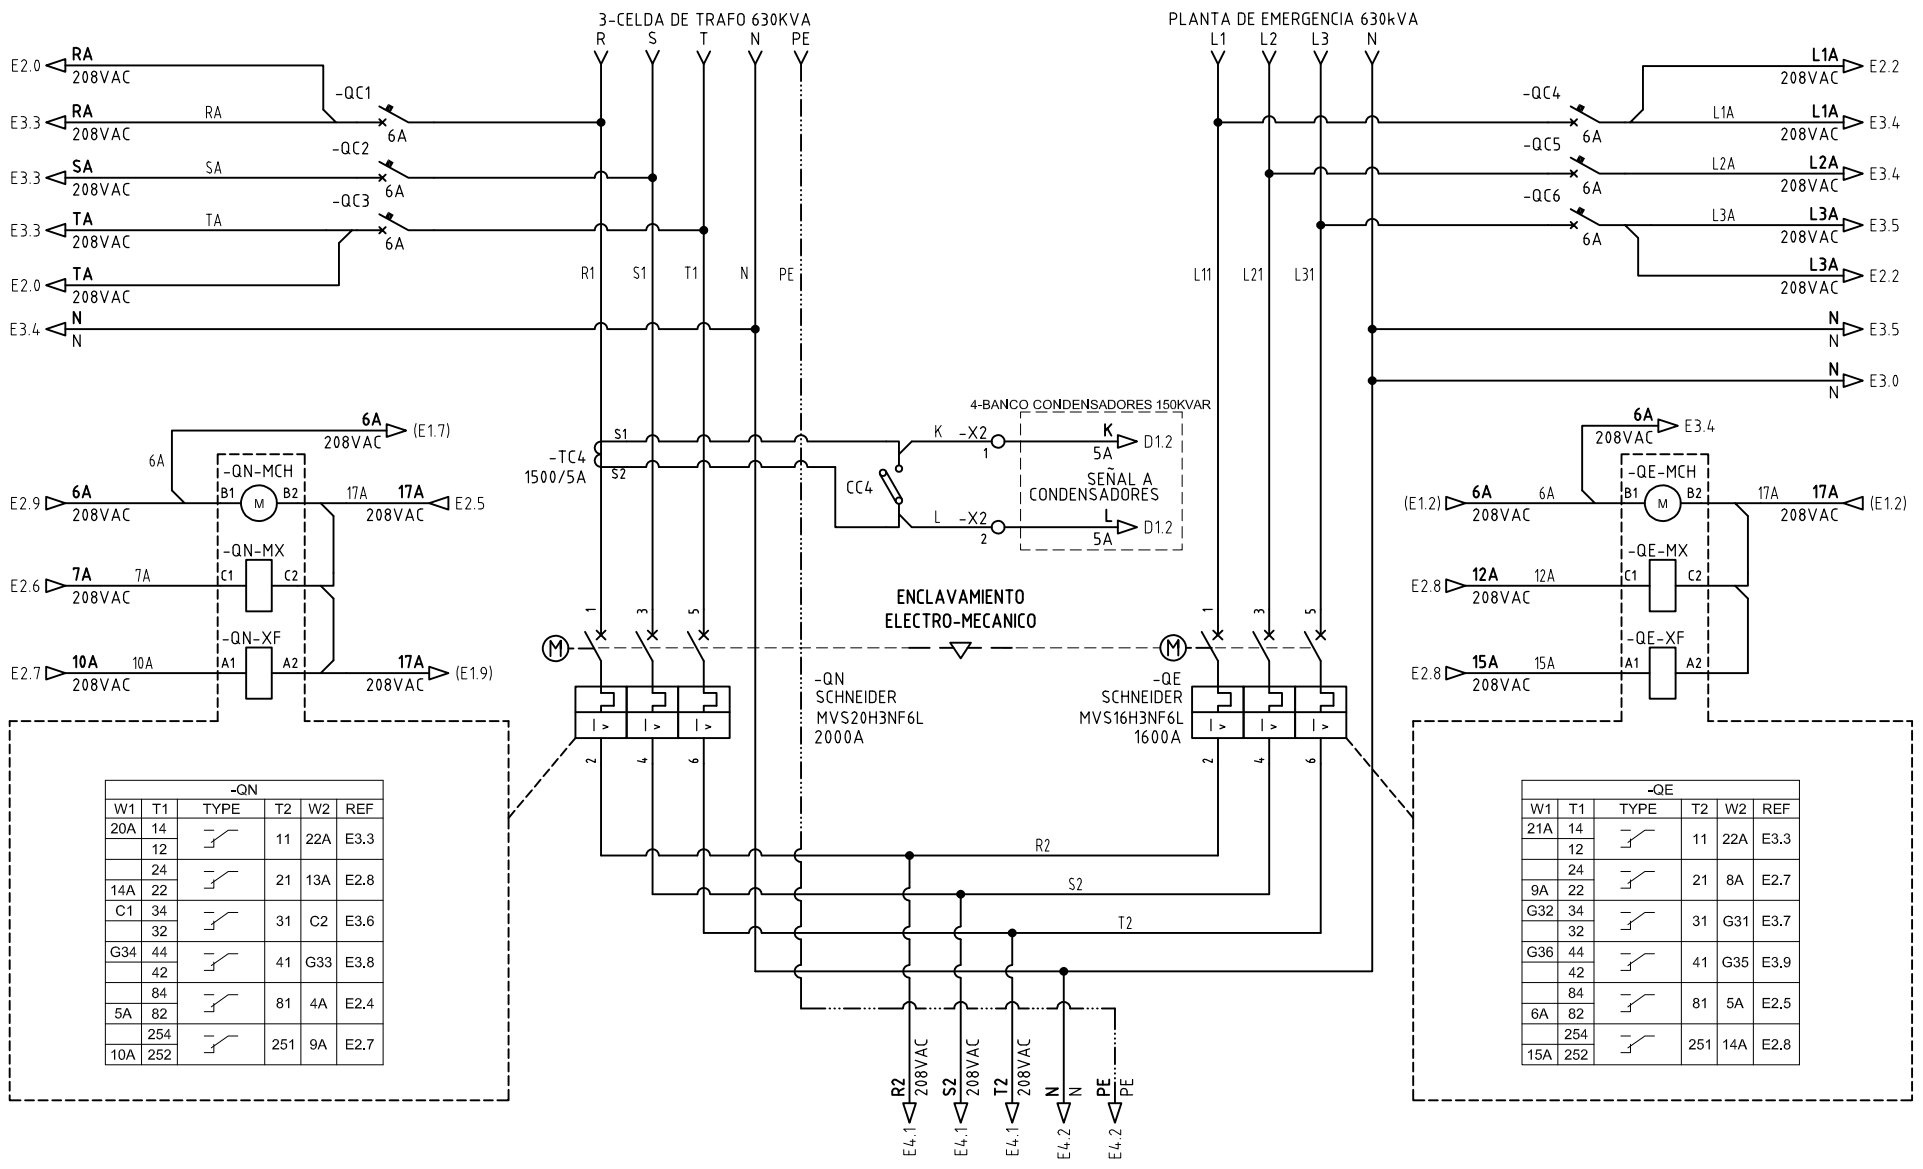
3-CELDA DE TRAFO 630KVA
R S T N PE

PLANTA DE EMERGENCIA 630kVA
L1 L2 L3 N

E2.0 RA 208VAC
E3.3 RA 208VAC RA
-QC1 6A
E3.3 SA 208VAC SA
-QC2 6A
E3.3 TA 208VAC TA
-QC3 6A
E2.0 TA 208VAC
E3.4 N N

R1 S1 T1 N PE

L1A 208VAC E2.2
-QC4 6A L1A L1A 208VAC E3.4
-QC5 6A L2A L2A 208VAC E3.4
-QC6 6A L3A L3A 208VAC E3.5
L3A 208VAC E2.2
N N E3.5
N N E3.0

L11 L21 L31

6A 208VAC (E1.7)
6A
-QN-MCH
E2.9 6A 208VAC B1 M B2 17A 17A 208VAC E2.5
-QN-MX
E2.6 7A 208VAC 7A C1 C2
-QN-XF
E2.7 10A 208VAC 10A A1 A2 17A 208VAC (E1.9)

4-BANCO CONDENSADORES 150KVAR
-TC4 1500/5A S1 S2
K -X2 1 K 5A D1.2
CC4
SEÑAL A CONDENSADORES
L -X2 2 L 5A D1.2

6A 208VAC E3.4
-QE-MCH
(E1.2) 6A 208VAC 6A B1 M B2 17A 17A 208VAC (E1.2)
-QE-MX
E2.8 12A 208VAC 12A C1 C2
-QE-XF
E2.8 15A 208VAC 15A A1 A2

1 3 5
ENCLAVAMIENTO ELECTRO-MECANICO
1 3 5
M M
I > I > I >
-QN SCHNEIDER MVS20H3NF6L 2000A
-QE SCHNEIDER MVS16H3NF6L 1600A
I > I > I >
2 4 6
2 4 6

| -QN | | | | | |
|---|---|---|---|---|---|
| W1 | T1 | TYPE | T2 | W2 | REF |
| 20A | 14 | | 11 | 22A | E3.3 |
| | 12 | | | | |
| | 24 | | 21 | 13A | E2.8 |
| 14A | 22 | | | | |
| C1 | 34 | | 31 | C2 | E3.6 |
| | 32 | | | | |
| G34 | 44 | | 41 | G33 | E3.8 |
| | 42 | | | | |
| | 84 | | 81 | 4A | E2.4 |
| 5A | 82 | | | | |
| | 254 | | 251 | 9A | E2.7 |
| 10A | 252 | | | | |

R2
S2
T2

| -QE | | | | | |
|---|---|---|---|---|---|
| W1 | T1 | TYPE | T2 | W2 | REF |
| 21A | 14 | | 11 | 22A | E3.3 |
| | 12 | | | | |
| | 24 | | 21 | 8A | E2.7 |
| 9A | 22 | | | | |
| G32 | 34 | | 31 | G31 | E3.7 |
| | 32 | | | | |
| G36 | 44 | | 41 | G35 | E3.9 |
| | 42 | | | | |
| | 84 | | 81 | 5A | E2.5 |
| 6A | 82 | | | | |
| | 254 | | 251 | 14A | E2.8 |
| 15A | 252 | | | | |

R2 208VAC E4.1
S2 208VAC E4.1
T2 208VAC E4.1
N N E4.2
PE PE E4.2